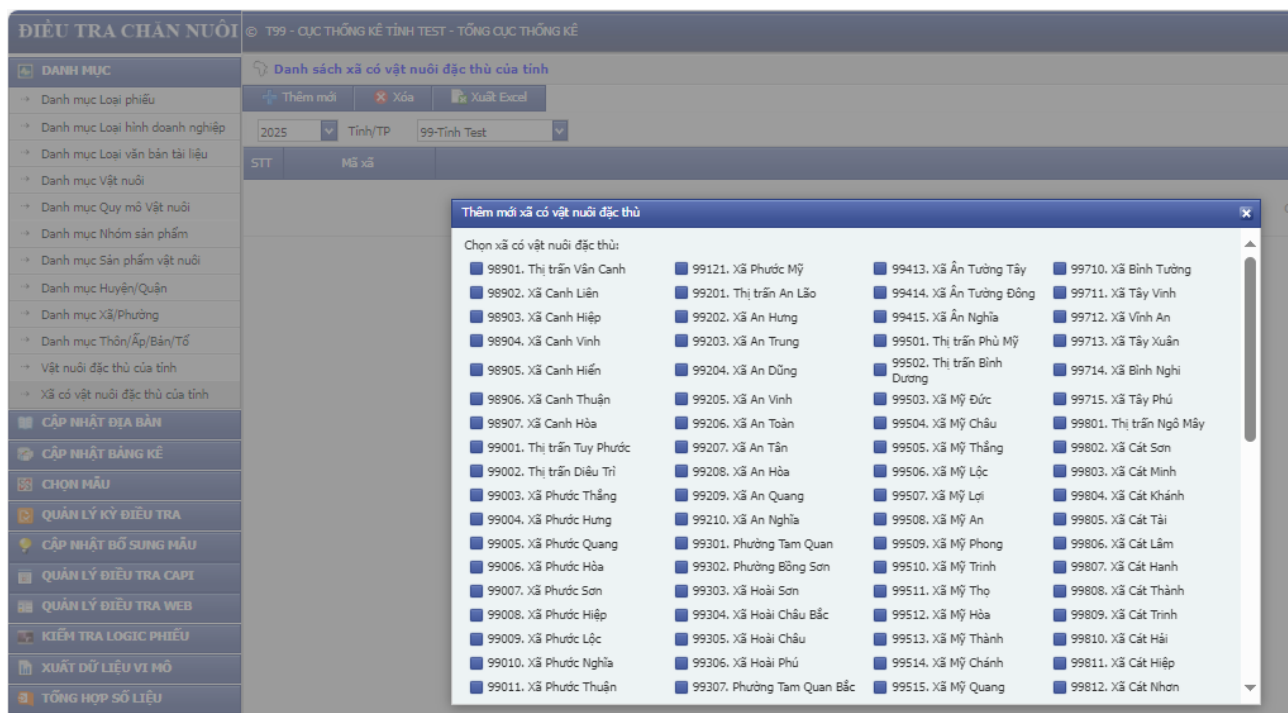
ĐIỀU TRA CHĂN NUÔI © T99 - CỤC THỐNG KÊ TỈNH TEST - TỔNG CỤC THỐNG KÊ

DANH MỤC
Danh mục Loại phiếu
Danh mục Loại hình doanh nghiệp
Danh mục Loại văn bản tài liệu
Danh mục Vật nuôi
Danh mục Quy mô Vật nuôi
Danh mục Nhóm sản phẩm
Danh mục Sản phẩm vật nuôi
Danh mục Huyện/Quận
Danh mục Xã/Phường
Danh mục Thôn/Ấp/Bản/Tổ
Vật nuôi đặc thù của tỉnh
Xã có vật nuôi đặc thù của tỉnh
CẬP NHẬT ĐỊA BÀN
CẬP NHẬT BẢNG KÊ
CHỌN MẪU
QUẢN LÝ KỲ ĐIỀU TRA
CẬP NHẬT BỔ SUNG MẪU
QUẢN LÝ ĐIỀU TRA CAPI
QUẢN LÝ ĐIỀU TRA WEB
KIỂM TRA LOGIC PHIẾU
XUẤT DỮ LIỆU VI MÔ
TỔNG HỢP SỐ LIỆU

Danh sách xã có vật nuôi đặc thù của tỉnh
Thêm mới Xóa Xuất Excel
2025 Tỉnh/TP 99-Tỉnh Test
STT Mã xã

Thêm mới xã có vật nuôi đặc thù
Chọn xã có vật nuôi đặc thù:

98901. Thị trấn Vân Canh
98902. Xã Canh Liên
98903. Xã Canh Hiệp
98904. Xã Canh Vinh
98905. Xã Canh Hiển
98906. Xã Canh Thuận
98907. Xã Canh Hòa
99001. Thị trấn Tuy Phước
99002. Thị trấn Diêu Trì
99003. Xã Phước Thắng
99004. Xã Phước Hưng
99005. Xã Phước Quang
99006. Xã Phước Hòa
99007. Xã Phước Sơn
99008. Xã Phước Hiệp
99009. Xã Phước Lộc
99010. Xã Phước Nghĩa
99011. Xã Phước Thuận

99121. Xã Phước Mỹ
99201. Thị trấn An Lão
99202. Xã An Hưng
99203. Xã An Trung
99204. Xã An Dũng
99205. Xã An Vinh
99206. Xã An Toàn
99207. Xã An Tân
99208. Xã An Hòa
99209. Xã An Quang
99210. Xã An Nghĩa
99301. Phường Tam Quan
99302. Phường Bồng Sơn
99303. Xã Hoài Sơn
99304. Xã Hoài Châu Bắc
99305. Xã Hoài Châu
99306. Xã Hoài Phú
99307. Phường Tam Quan Bắc

99413. Xã Ân Tường Tây
99414. Xã Ân Tường Đông
99415. Xã Ân Nghĩa
99501. Thị trấn Phù Mỹ
99502. Thị trấn Bình Dương
99503. Xã Mỹ Đức
99504. Xã Mỹ Châu
99505. Xã Mỹ Thắng
99506. Xã Mỹ Lộc
99507. Xã Mỹ Lợi
99508. Xã Mỹ An
99509. Xã Mỹ Phong
99510. Xã Mỹ Trinh
99511. Xã Mỹ Thọ
99512. Xã Mỹ Hòa
99513. Xã Mỹ Thành
99514. Xã Mỹ Chánh
99515. Xã Mỹ Quang

99710. Xã Bình Tường
99711. Xã Tây Vinh
99712. Xã Vĩnh An
99713. Xã Tây Xuân
99714. Xã Bình Nghi
99715. Xã Tây Phú
99801. Thị trấn Ngô Mây
99802. Xã Cát Sơn
99803. Xã Cát Minh
99804. Xã Cát Khánh
99805. Xã Cát Tài
99806. Xã Cát Lâm
99807. Xã Cát Hanh
99808. Xã Cát Thành
99809. Xã Cát Trinh
99810. Xã Cát Hải
99811. Xã Cát Hiệp
99812. Xã Cát Nhơn